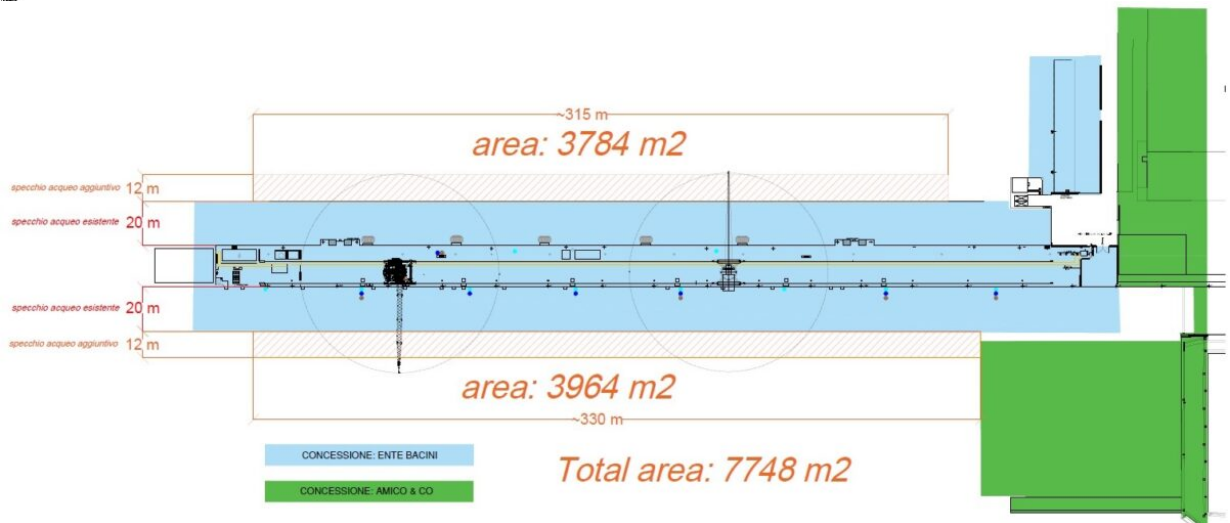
~315 m

area: 3784 m2

specchio acqueo aggiuntivo 12 m

specchio acqueo esistente 20 m

specchio acqueo esistente 20 m

specchio acqueo aggiuntivo 12 m

area: 3964 m2

~330 m

CONCESSIONE: ENTE BACINI

CONCESSIONE: AMICO & CO

Total area: 7748 m2